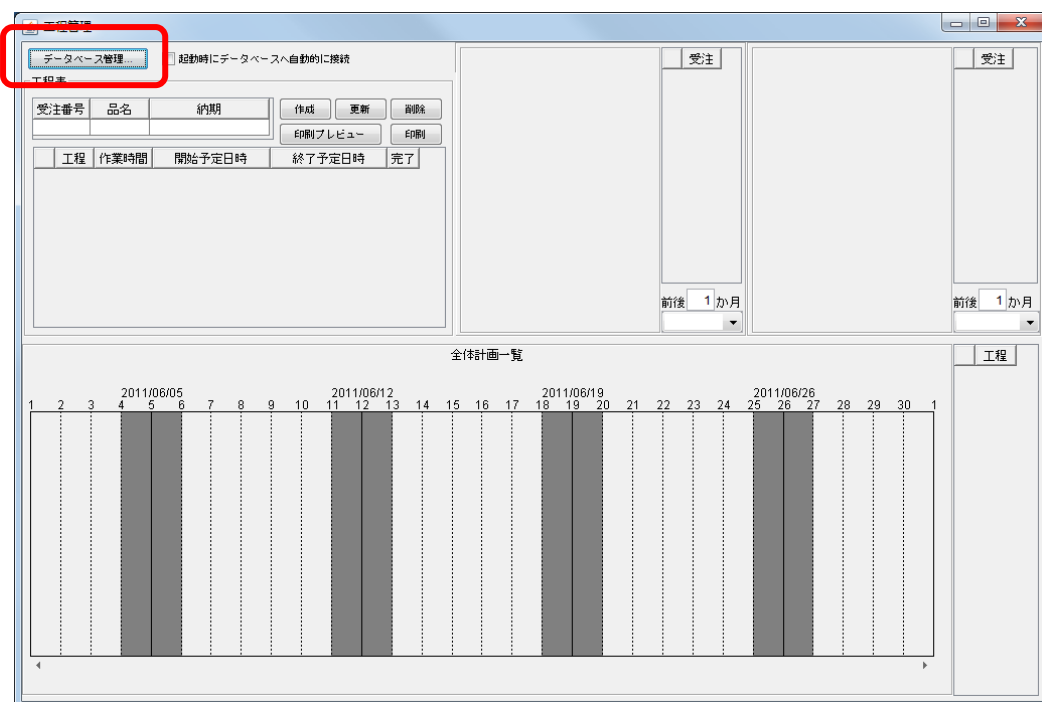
工程管理

データベース管理...
起動時にデータベースへ自動的に接続

工程表

| 受注番号 | 品名 | 納期 |
|---|---|---|
| | | |

作成 更新 削除
印刷プレビュー 印刷

| | 工程 | 作業時間 | 開始予定日時 | 終了予定日時 | 完了 |
|---|---|---|---|---|---|

受注

前後 1 か月

受注

前後 1 か月

全体計画一覧

2011/06/05 2011/06/12 2011/06/19 2011/06/26

1 2 3 4 5 6 7 8 9 10 11 12 13 14 15 16 17 18 19 20 21 22 23 24 25 26 27 28 29 30 1

工程